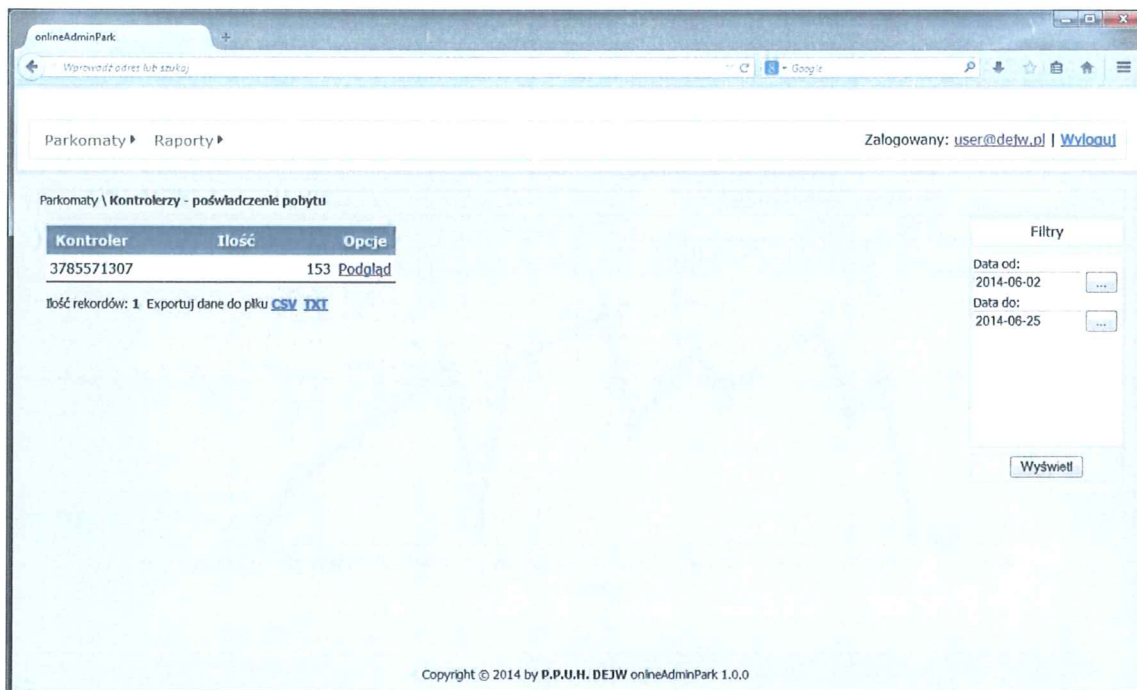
onlineAdminPark
+
Wprowadź adres lub szukaj
Google

Parkomaty ▸ Raporty ▸

Zalogowany: user@dejw.pl | Wyloguj

Parkomaty \ Kontrolerzy - poświadczenie pobytu

| Kontroler | Ilość | Opcje |
|---|---|---|
| 3785571307 | 153 | Podgląd |

Ilość rekordów: 1 Exportuj dane do pliku CSV TXT

Filtry
Data od:
2014-06-02
...
Data do:
2014-06-25
...

Wyświetl

Copyright © 2014 by P.P.U.H. DEJW onlineAdminPark 1.0.0